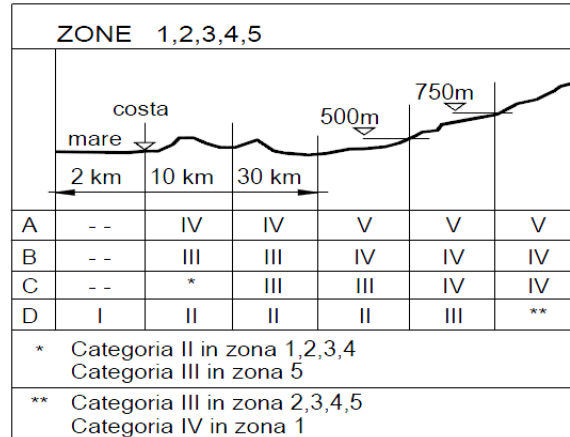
ZONE 1,2,3,4,5

costa

mare

500m

750m

2 km

10 km

30 km

| A | - - | IV | IV | V | V | V |
|---|---|---|---|---|---|---|
| B | - - | III | III | IV | IV | IV |
| C | - - | * | III | III | IV | IV |
| D | I | II | II | II | III | ** |

* Categoria II in zona 1,2,3,4
Categoria III in zona 5

** Categoria III in zona 2,3,4,5
Categoria IV in zona 1